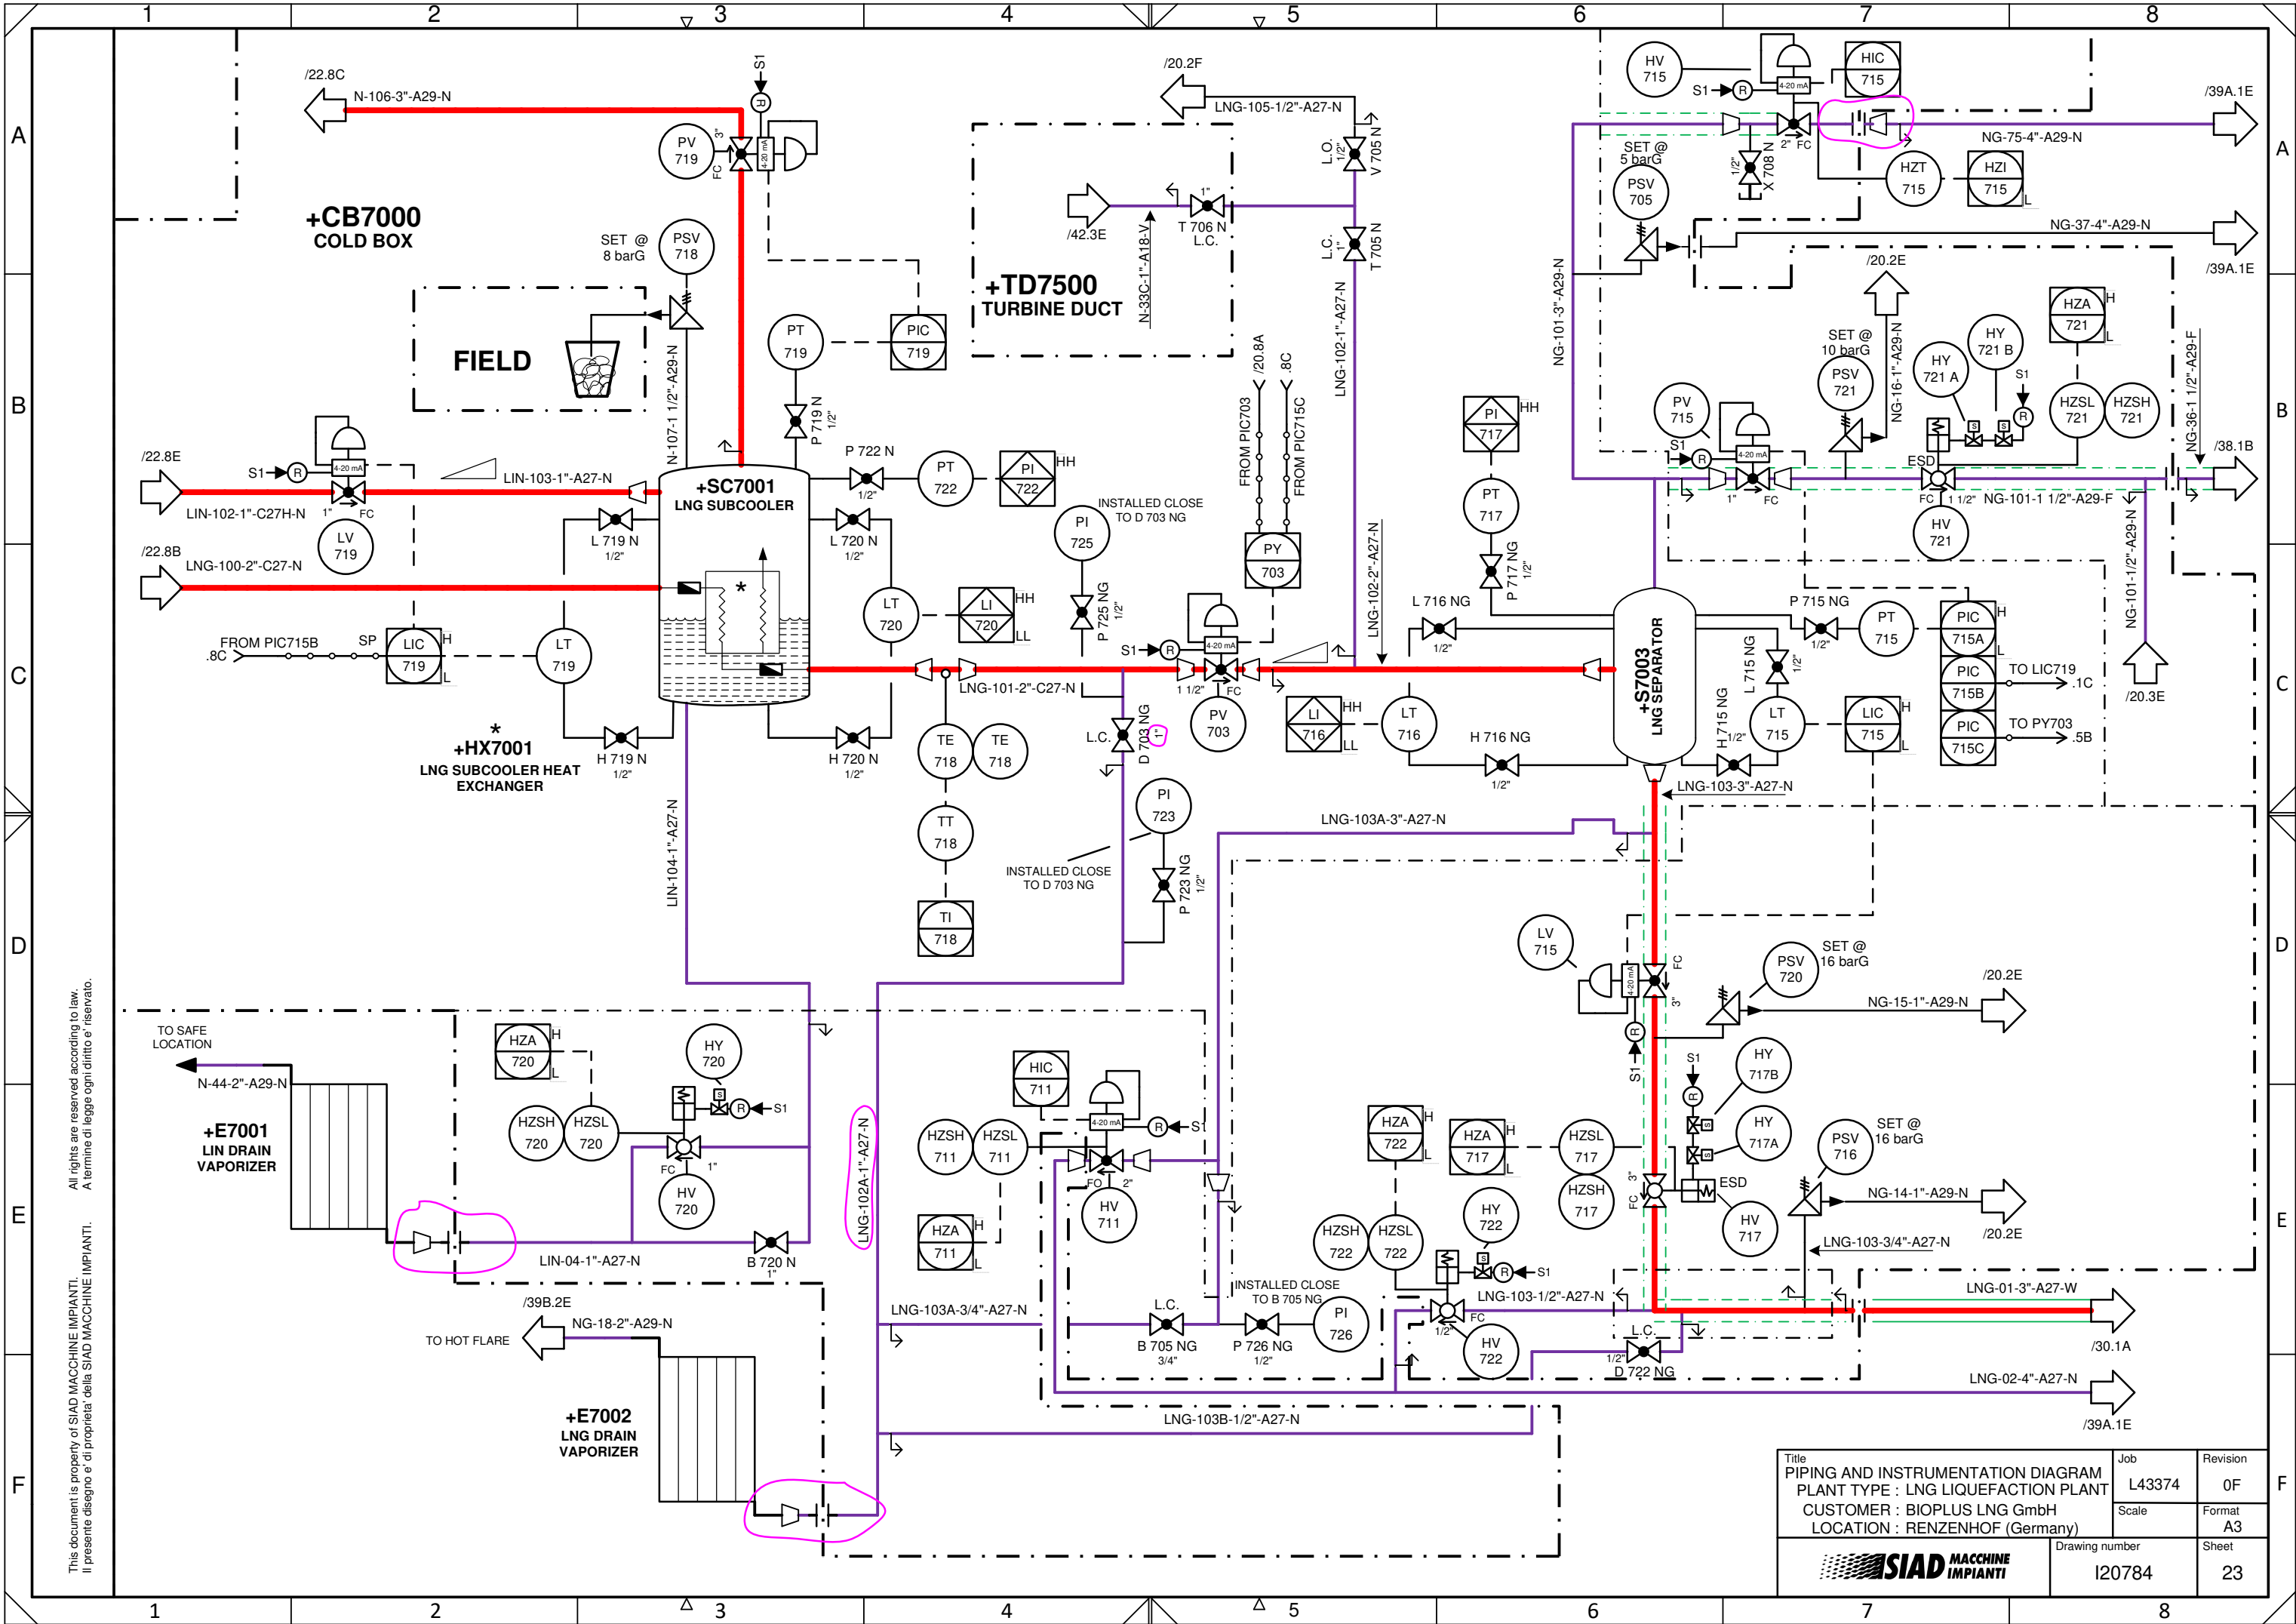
1 2 3 4 5 6 7 8

A B C D E F

/22.8C
N-106-3"-A29-N
S1
R
PV 719
3"
FC
4-20 mA
+CB7000
COLD BOX
SET @ 8 barG
PSV 718
PIC 719
PT 719
FIELD
N-107-1 1/2"-A29-N
P 719 N 1/2"
/22.8E
S1 R 4-20 mA
LIN-103-1"-A27-N
LIN-102-1"-C27H-N
1" FC
LV 719
/22.8B
LNG-100-2"-C27-N
L 719 N 1/2"
+SC7001
LNG SUBCOOLER
P 722 N 1/2"
PT 722
PI 722 HH
L 720 N 1/2"
LT 720
LI 720 HH LL
FROM PIC715B .8C
SP
LIC 719 H L
LT 719
*
*
+HX7001
LNG SUBCOOLER HEAT EXCHANGER
H 719 N 1/2"
LIN-104-1"-A27-N
H 720 N 1/2"
LNG-101-2"-C27-N
TE 718
TE 718
TT 718
TI 718

/20.2F
LNG-105-1/2"-A27-N
L.O. 1/2" V 705 N
/42.3E
1"
T 706 N L.C.
L.C. 1" T 705 N
+TD7500
TURBINE DUCT
N-33C-1"-A18-V
/20.8A
.8C
FROM PIC703
FROM PIC715C
LNG-102-1"-A27-N
PY 703
INSTALLED CLOSE TO D 703 NG
PI 725
P 725 NG 1/2"
S1 R 4-20 mA
1 1/2" FC
PV 703
L.C.
D 703 NG 1"
PI 723
P 723 NG 1/2"
INSTALLED CLOSE TO D 703 NG
LNG-102-2"-A27-N
LI 716 HH LL
LT 716
L 716 NG 1/2"
H 716 NG 1/2"
PI 717 HH
PT 717
P 717 NG 1/2"
LNG-103A-3"-A27-N

HV 715
S1 R 4-20 mA
HIC 715
/39A.1E
SET @ 5 barG
PSV 705
1/2" X 708 N
2" FC
HZT 715
HZI 715 L
NG-75-4"-A29-N
NG-37-4"-A29-N
/39A.1E
NG-101-3"-A29-N
/20.2E
SET @ 10 barG
PSV 721
NG-16-1"-A29-N
HY 721 A
HY 721 B
S1 R
HZA 721 H L
HZSL 721
HZSH 721
NG-36-1 1/2"-A29-F
/38.1B
PV 715
S1 R 4-20 mA
1" FC
ESD
FC 1 1/2"
NG-101-1 1/2"-A29-F
HV 721
+S7003
LNG SEPARATOR
P 715 NG 1/2"
PT 715
PIC 715A H L
PIC 715B
PIC 715C
TO LIC719 .1C
TO PY703 .5B
NG-101-1/2"-A29-N
/20.3E
L 715 NG 1/2"
H 715 NG 1/2"
LT 715
LIC 715 H L
LNG-103-3"-A27-N
LV 715
4-20 mA
FC 3"
R S1
SET @ 16 barG
PSV 720
/20.2E
NG-15-1"-A29-N
S1 R
HY 717B
HY 717A
SET @ 16 barG
PSV 716
NG-14-1"-A29-N
/20.2E
HZA 722 H L
HZA 717 H L
HZSL 717
HZSH 717
3" FC
ESD
HV 717
LNG-103-3/4"-A27-N
HY 722
HZSH 722
HZSL 722
S1 R
LNG-103-1/2"-A27-N
1/2" FC
HV 722
L.C.
1/2"
D 722 NG
LNG-01-3"-A27-W
/30.1A
LNG-02-4"-A27-N
/39A.1E

TO SAFE LOCATION
N-44-2"-A29-N
+E7001
LIN DRAIN VAPORIZER
HZA 720 H L
HY 720
S1 R
HZSH 720
HZSL 720
FC 1"
HV 720
LIN-04-1"-A27-N
B 720 N 1"
LNG-102A-1"-A27-N
/39B.2E
NG-18-2"-A29-N
TO HOT FLARE
+E7002
LNG DRAIN VAPORIZER
HIC 711
4-20 mA
R S1
HZSH 711
HZSL 711
FO 2"
HV 711
HZA 711 H L
LNG-103A-3/4"-A27-N
L.C.
B 705 NG 3/4"
P 726 NG 1/2"
INSTALLED CLOSE TO B 705 NG
PI 726
LNG-103B-1/2"-A27-N

This document is property of SIAD MACCHINE IMPIANTI. Il presente disegno e' di proprieta' della SIAD MACCHINE IMPIANTI.
All rights are reserved according to law. A termine di legge ogni diritto e' riservato.

Title
PIPING AND INSTRUMENTATION DIAGRAM
PLANT TYPE : LNG LIQUEFACTION PLANT
CUSTOMER : BIOPLUS LNG GmbH
LOCATION : RENZENHOF (Germany)
Job L43374
Revision 0F
Scale
Format A3
SIAD MACCHINE IMPIANTI
Drawing number I20784
Sheet 23